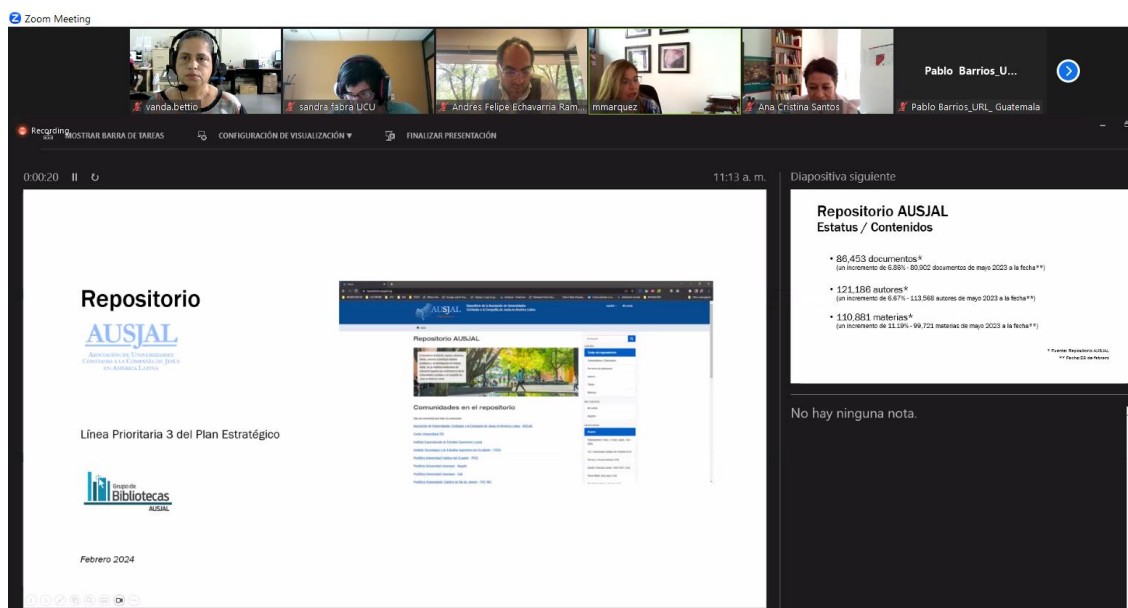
Zoom Meeting

vanda.bettio
sandra fabra UCU
Andres Felipe Echavarria Ram...
mmarquez
Ana Cristina Santos
Pablo Barrios_U...
Pablo Barrios_URL_ Guatemala

Recording
MOSTRAR BARRA DE TAREAS
CONFIGURACIÓN DE VISUALIZACIÓN ▾
FINALIZAR PRESENTACIÓN

0:00:20
11:13 a. m.
Diapositiva siguiente

Repositorio

AUSJAL
ASOCIACIÓN DE UNIVERSIDADES CONFIADAS A LA COMPAÑÍA DE JESÚS EN AMÉRICA LATINA

AUSJAL
Repositorio AUSJAL
Comunidades en el repositorio

Línea Prioritaria 3 del Plan Estratégico

Grupo de Bibliotecas AUSJAL

Febrero 2024

Repositorio AUSJAL
Estatus / Contenidos

• 86,453 documentos*
(un incremento de 6.86% - 80,902 documentos de mayo 2023 a la fecha**)

• 121,186 autores*
(un incremento de 6.67% - 113,568 autores de mayo 2023 a la fecha**)

• 110,881 materias*
(un incremento de 11.19% - 99,721 materias de mayo 2023 a la fecha**)

* Fuente: Repositorio AUSJAL
** Fecha: 22 de febrero

No hay ninguna nota.